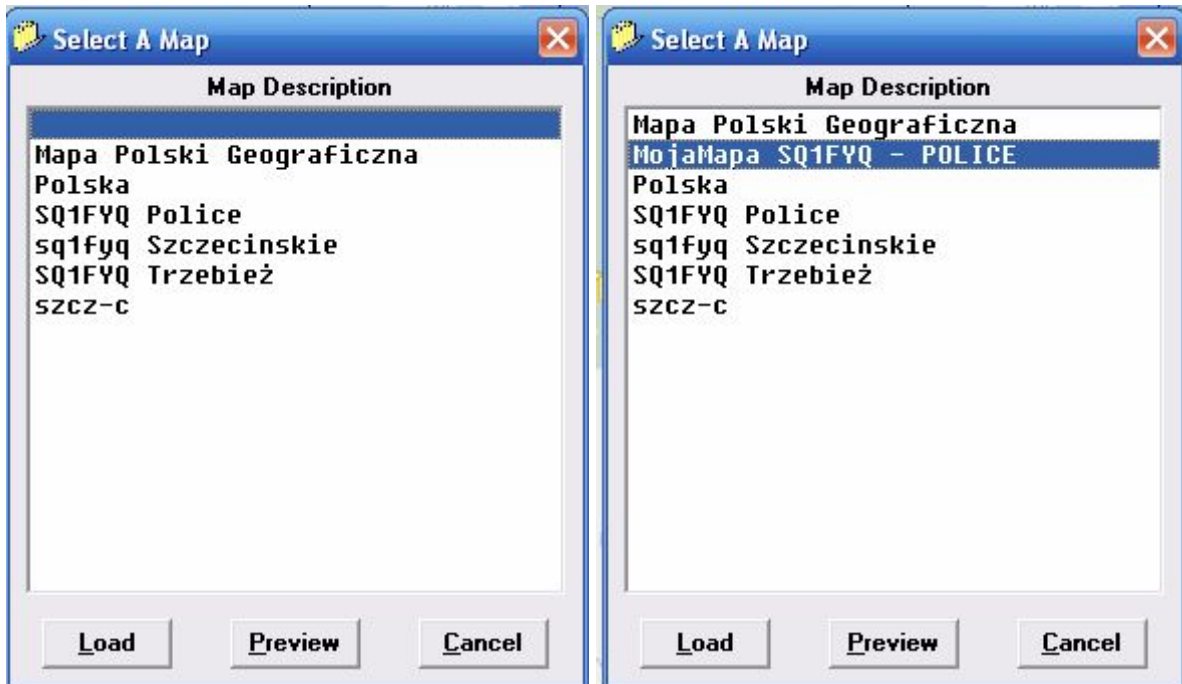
Select A Map

Map Description

Mapa Polski Geograficzna
Polska
SQ1FYQ Police
sq1fyq Szczecinskie
SQ1FYQ Trzebież
szcz-c

Load
Preview
Cancel

Select A Map

Map Description

Mapa Polski Geograficzna
MojaMapa SQ1FYQ - POLICE
Polska
SQ1FYQ Police
sq1fyq Szczecinskie
SQ1FYQ Trzebież
szcz-c

Load
Preview
Cancel